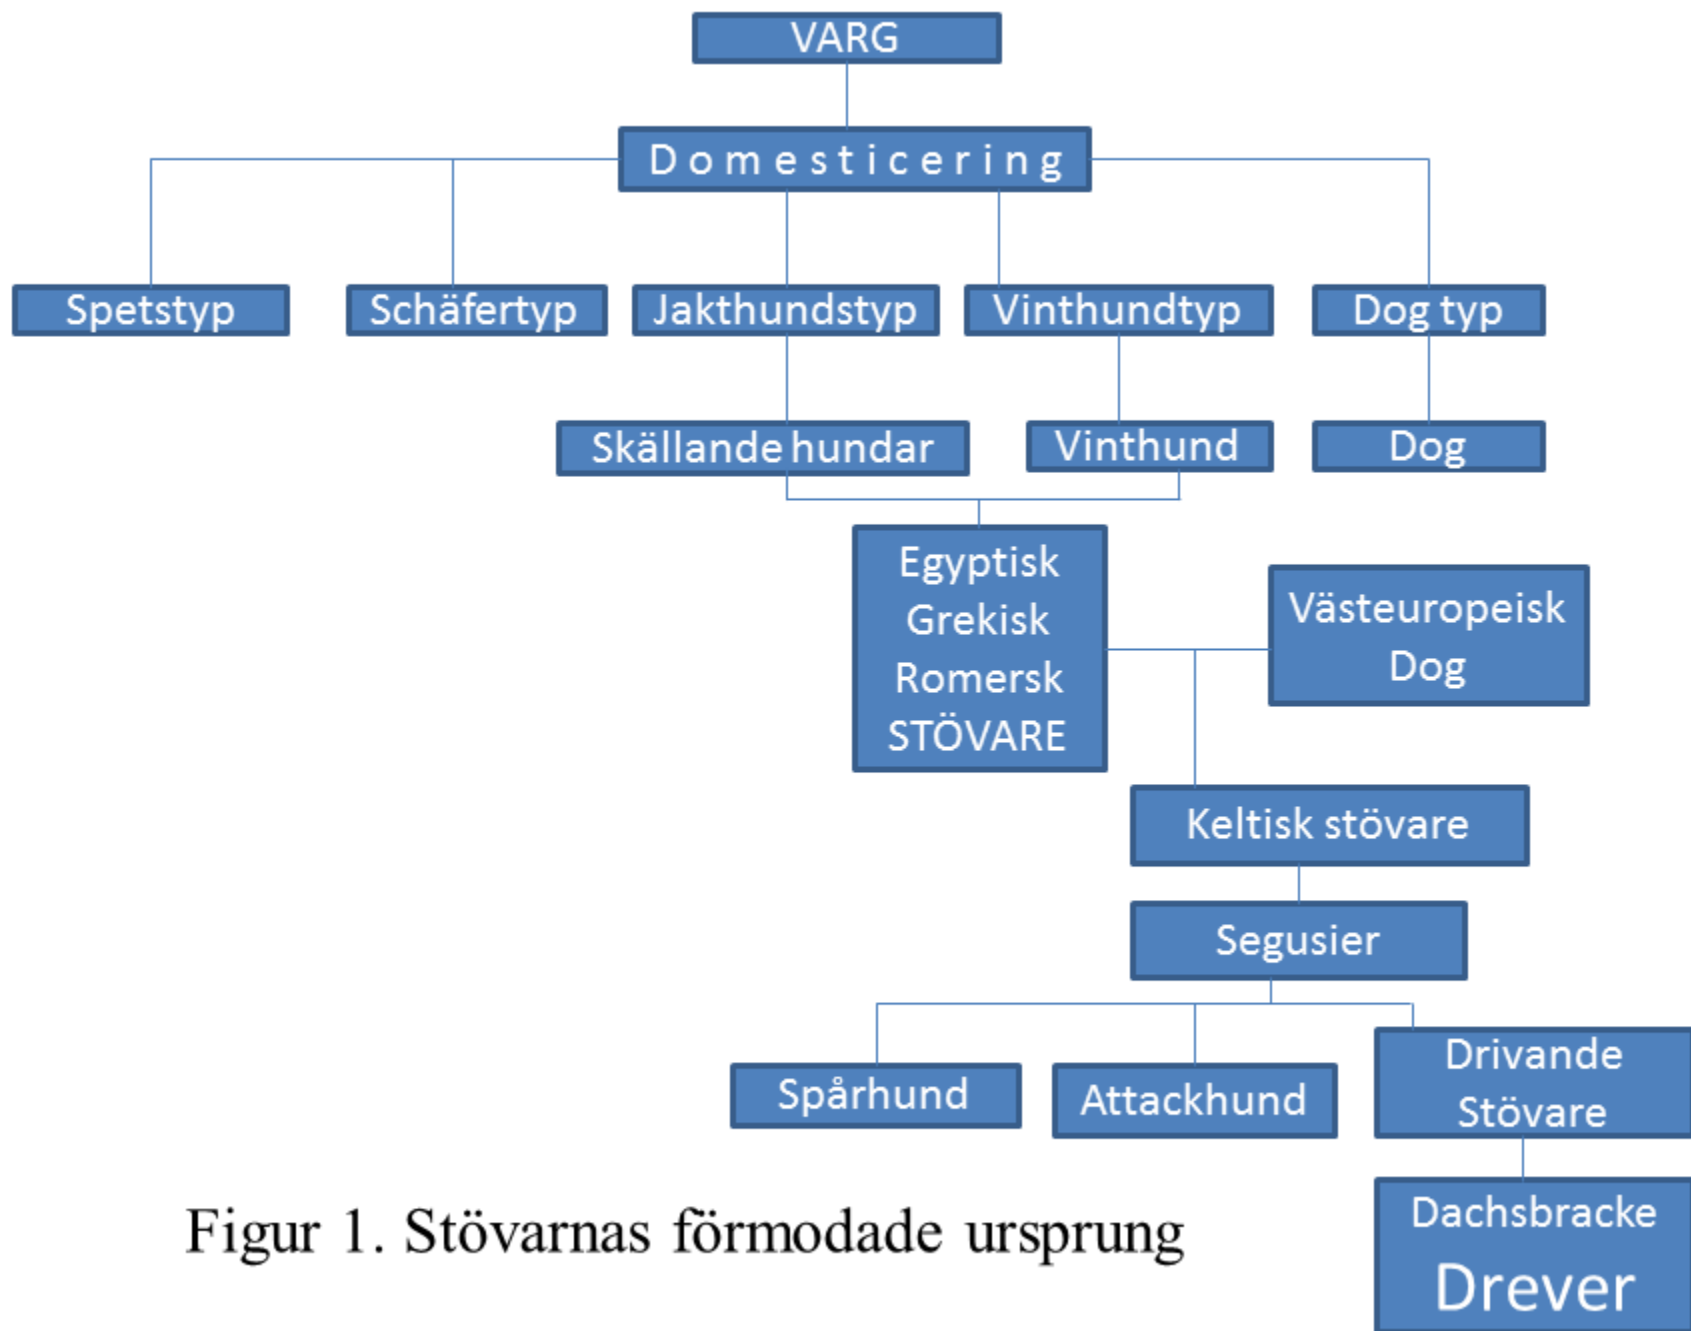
VARG

Domesticering

Spetstyp

Schäfertyp

Jakthundstyp

Vinthundtyp

Dog typ

Skällande hundar

Vinthund

Dog

Egyptisk
Grekisk
Romersk
STÖVARE

Västeuropeisk
Dog

Keltisk stövare

Segusier

Spårhund

Attackhund

Drivande
Stövare

Dachsbracke
Drever

Figur 1. Stövarnas förmodade ursprung